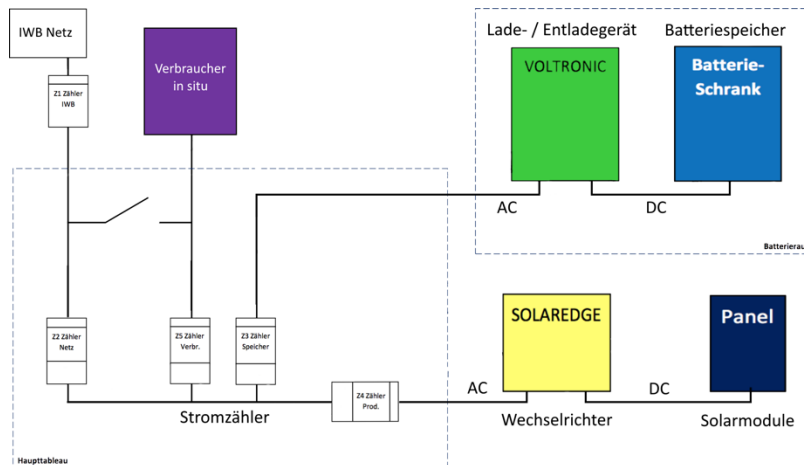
IWB Netz

Z1 Zähler IWB

Verbraucher in situ

Lade- / Entladegerät

Batteriespeicher

VOLTRONIC

Batterie-Schrank

AC

DC

Batterierau

Z2 Zähler Netz

Z5 Zähler Verbr.

Z3 Zähler Speicher

SOLAREDGE

Panel

AC

DC

Z4 Zähler Prod.

Stromzähler

Wechselrichter

Solarmodule

Haupttableau